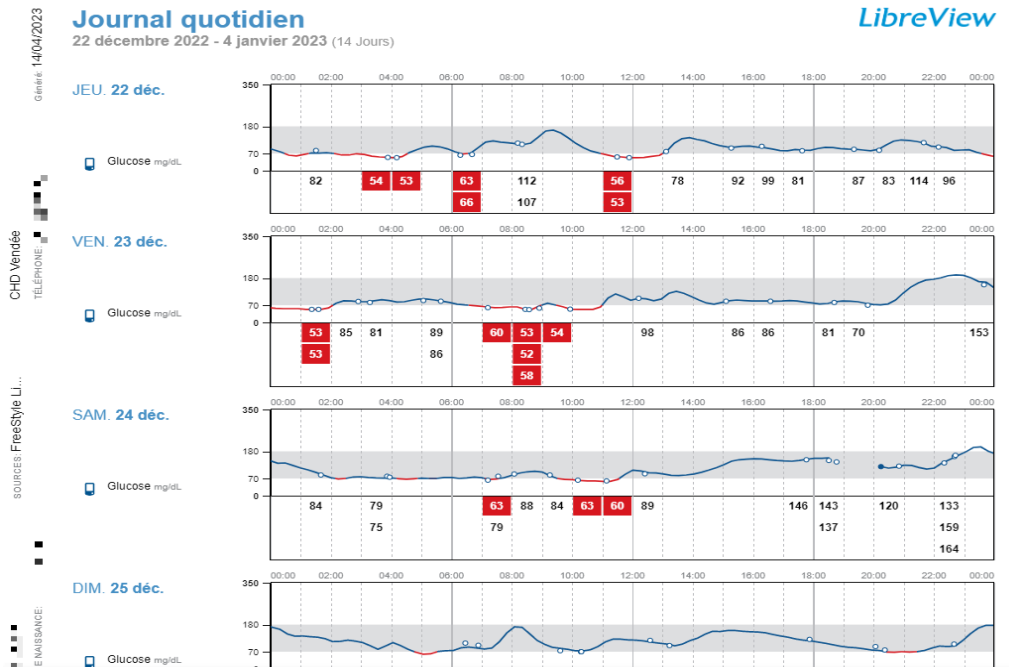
Généré: 14/04/2023

Journal quotidien

22 décembre 2022 - 4 janvier 2023 (14 Jours)

LibreView

CHD Vendée
TÉLÉPHONE

SOURCES FreeStyle Li...

DE NAISSANCE

JEU. 22 déc.

Glucose mg/dL

00:00 02:00 04:00 06:00 08:00 10:00 12:00 14:00 16:00 18:00 20:00 22:00 00:00

350
180
70
0

82 54 53 63 112 56 78 92 99 81 87 83 114 96
66 107 53

VEN. 23 déc.

Glucose mg/dL

00:00 02:00 04:00 06:00 08:00 10:00 12:00 14:00 16:00 18:00 20:00 22:00 00:00

350
180
70
0

53 85 81 89 60 53 54 98 86 86 81 70 153
53 86 52
58

SAM. 24 déc.

Glucose mg/dL

00:00 02:00 04:00 06:00 08:00 10:00 12:00 14:00 16:00 18:00 20:00 22:00 00:00

350
180
70
0

84 79 63 88 84 63 60 89 146 143 120 133
75 79 137 159
164

DIM. 25 déc.

Glucose mg/dL

00:00 02:00 04:00 06:00 08:00 10:00 12:00 14:00 16:00 18:00 20:00 22:00 00:00

350
180
70